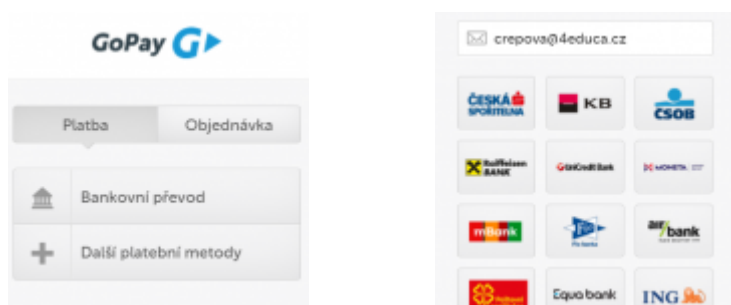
GoPay G

Platba | Objednávka

Bankovní převod

Další platební metody

crepova@4educa.cz

ČESKÁ SPOŘITELNA

KB

ČSOB

Raiffeisen BANK

UniCredit Bank

MONETA

mBank

Fio banka

air bank

Equa bank

ING